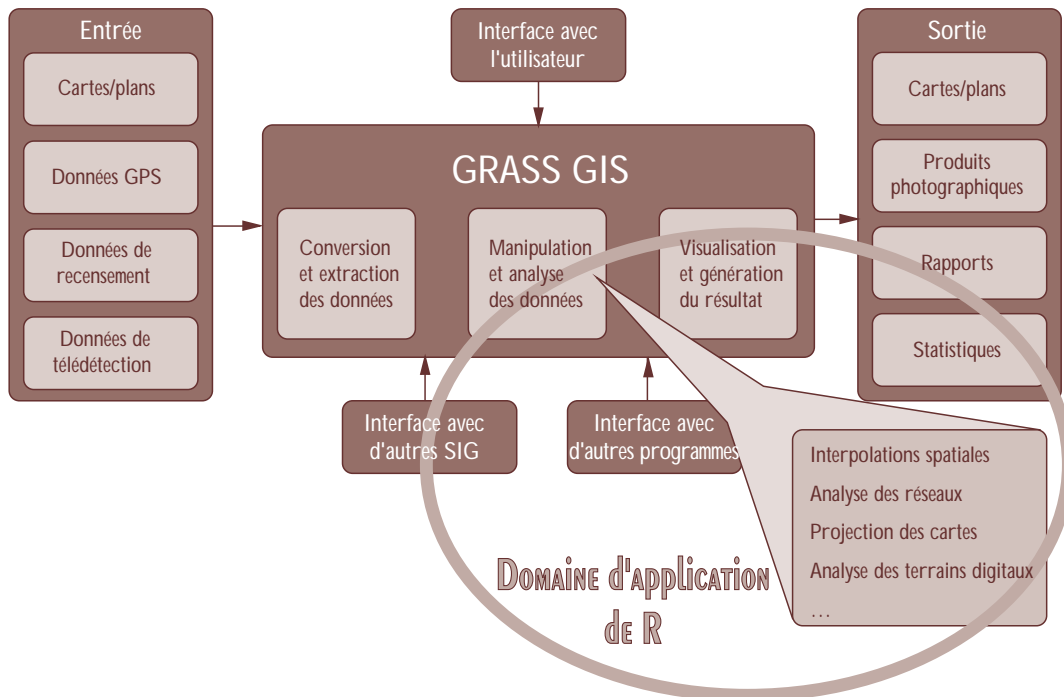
Entrée

Cartes/plans

Données GPS

Données de recensement

Données de télédétection

Interface avec l'utilisateur

GRASS GIS

Conversion et extraction des données

Manipulation et analyse des données

Visualisation et génération du résultat

Interface avec d'autres SIG

Interface avec d'autres programmes

Sortie

Cartes/plans

Produits photographiques

Rapports

Statistiques

Interpolations spatiales

Analyse des réseaux

Projection des cartes

Analyse des terrains digitaux

...

Domaine d'application de R